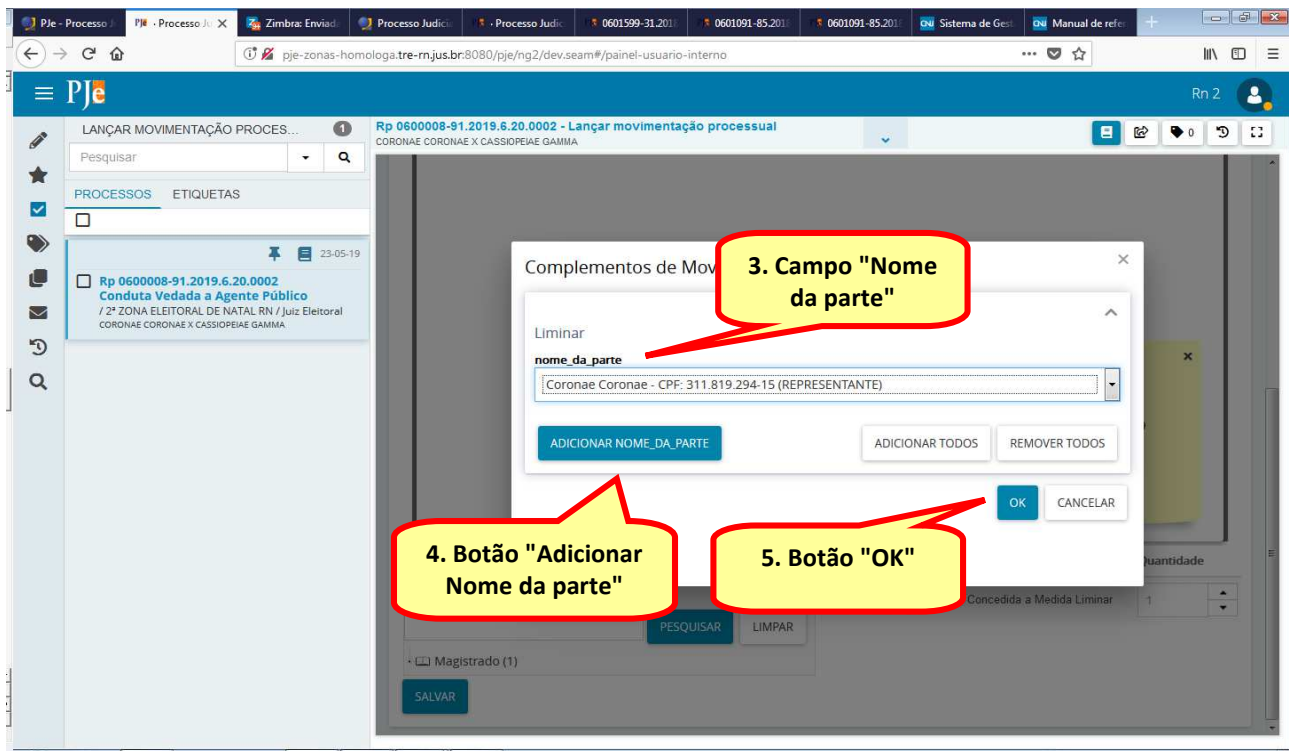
PJe - Processo J | PJe · Processo Ju | Zimbra: Enviada | Processo Judicia | · Processo Judic | 0601599-31.2018 | 0601091-85.2018 | 0601091-85.2018 | Sistema de Gest | Manual de refer

pje-zonas-homologa.tre-rn.jus.br:8080/pje/ng2/dev.seam#/painel-usuario-interno

PJe

Rn 2

LANÇAR MOVIMENTAÇÃO PROCES... 1

Pesquisar

PROCESSOS ETIQUETAS

23-05-19

Rp 0600008-91.2019.6.20.0002
Conduta Vedada a Agente Público
/ 2ª ZONA ELEITORAL DE NATAL RN / Juiz Eleitoral
CORONAE CORONAE X CASSIOPEIAE GAMMA

Rp 0600008-91.2019.6.20.0002 - Lançar movimentação processual
CORONAE CORONAE X CASSIOPEIAE GAMMA

0

Complementos de Mov

3. Campo "Nome da parte"

Liminar

nome_da_parte

Coronae Coronae - CPF: 311.819.294-15 (REPRESENTANTE)

ADICIONAR NOME_DA_PARTE

ADICIONAR TODOS

REMOVER TODOS

OK

CANCELAR

4. Botão "Adicionar Nome da parte"

5. Botão "OK"

Quantidade

Concedida a Medida Liminar

1

PESQUISAR

LIMPAR

Magistrado (1)

SALVAR